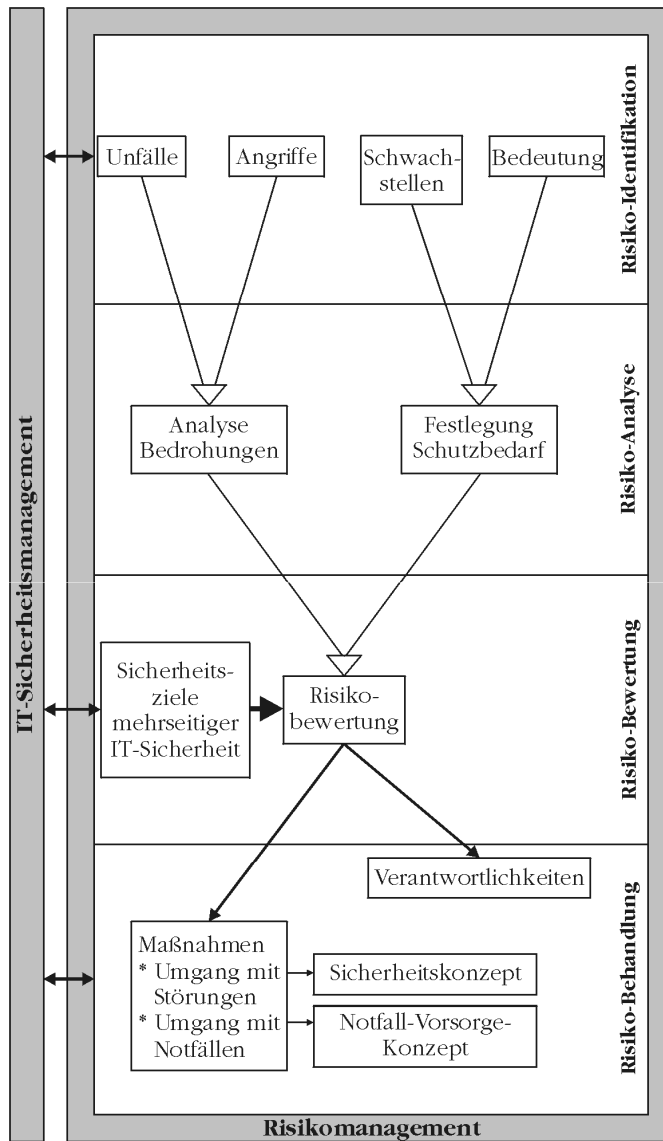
IT-Sicherheitsmanagement

Risiko-Identifikation

Unfälle

Angriffe

Schwachstellen

Bedeutung

Risiko-Analyse

Analyse Bedrohungen

Festlegung Schutzbedarf

Risiko-Bewertung

Sicherheitsziele mehrseitiger IT-Sicherheit

Risikobewertung

Risiko-Behandlung

Verantwortlichkeiten

Maßnahmen
* Umgang mit Störungen
* Umgang mit Notfällen

Sicherheitskonzept

Notfall-Vorsorge-Konzept

Risikomanagement